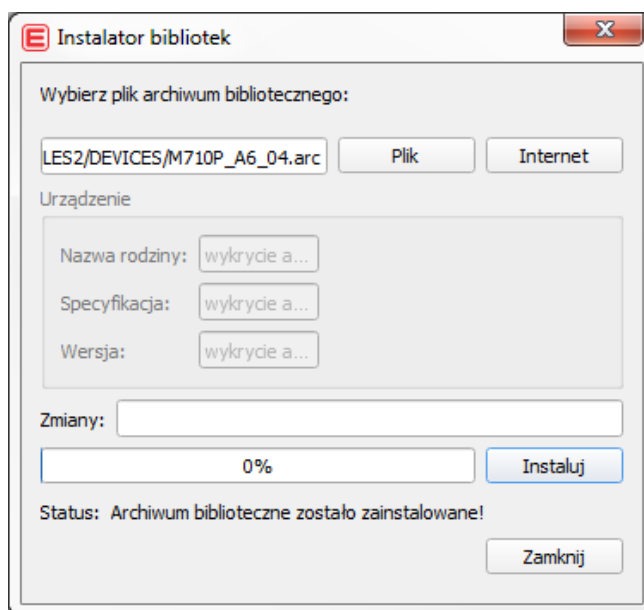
Instalator bibliotek

Wybierz plik archiwum bibliotecznego:

LES2/DEVICES/M710P_A6_04.arc

Plik

Internet

Urządzenie

Nazwa rodziny: wykrycie a...

Specyfikacja: wykrycie a...

Wersja: wykrycie a...

Zmiany:

0%

Instaluj

Status: Archiwum biblioteczne zostało zainstalowane!

Zamknij